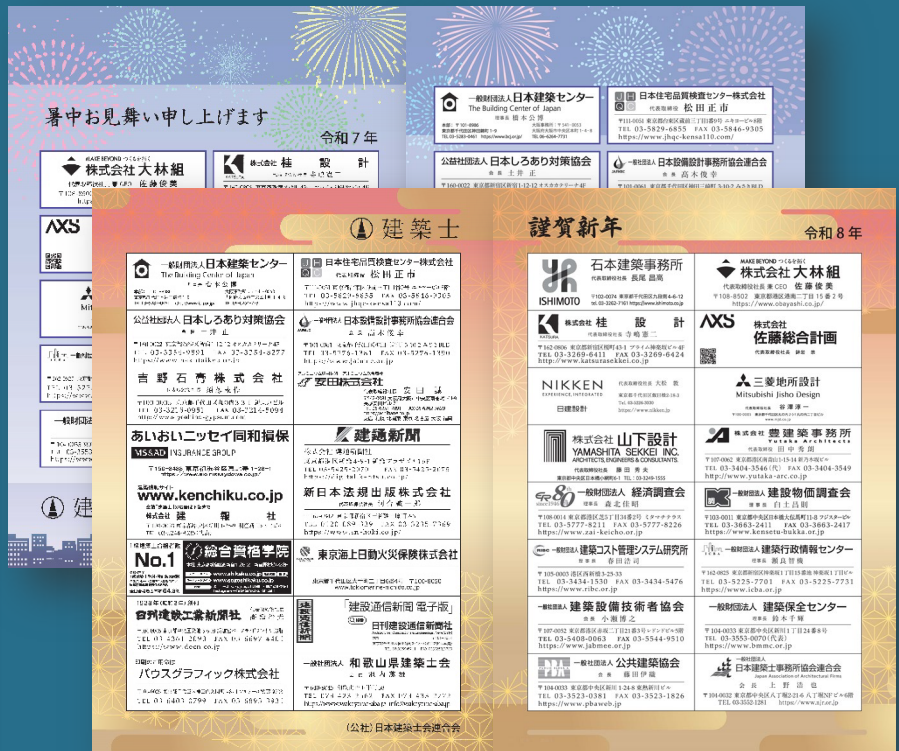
暑中お見舞い申し上げます

令和７年

株式会社 大林組

株式会社 桂 設 計

一般財団法人 日本建築センター
The Building Center of Japan

日本住宅品質検査センター株式会社
代表取締役 松田正市

TEL 03-5829-6855 FAX 03-5846-9305
https://www.jhqc-kensa110.com/

公益社団法人 日本しろあり対策協会

一般社団法人 日本設備設計事務所協会連合会

建築士

謹賀新年

令和８年

一般財団法人 日本建築センター
The Building Center of Japan

日本住宅品質検査センター株式会社
代表取締役 松田正市

公益社団法人 日本しろあり対策協会

一般社団法人 日本設備設計事務所協会連合会

吉野石膏株式会社

安田株式会社

あいおいニッセイ同和損保
MS&AD INSURANCE GROUP

建通新聞

www.kenchiku.co.jp
建報社

新日本法規出版株式会社

No.1

総合資格学院

東京海上日動火災保険株式会社

日刊建設工業新聞社

「建設通信新聞 電子版」
日刊建設通信新聞社

パウスグラフィック株式会社

一般社団法人 和歌山県建築士会

（公社）日本建築士会連合会

石本建築事務所
代表取締役社長 長尾昌高
ISHIMOTO

株式会社 大林組
代表取締役 社長 CEO 佐藤俊美
https://www.obayashi.co.jp/

株式会社 桂 設 計
TEL 03-3269-6411 FAX 03-3269-6424
http://www.katsurasekkei.co.jp/

AXS
株式会社 佐藤総合計画

NIKKEN
EXPERIENCE, INTEGRATED
日建設計

三菱地所設計
Mitsubishi Jisho Design

株式会社 山下設計
YAMASHITA SEKKEI INC.
ARCHITECTS, ENGINEERS & CONSULTANTS

株式会社 豊建築事務所
Yutaka Architects
TEL 03-3404-3546(代) FAX 03-3404-3549
http://www.yutaka-arc.co.jp

一般財団法人 経済調査会
TEL 03-5777-8211 FAX 03-5777-8226
https://www.zai-keicho.or.jp

一般財団法人 建設物価調査会
TEL 03-3663-2411 FAX 03-3663-2417
https://www.kensetu-bukka.or.jp

一般社団法人 建築コスト管理システム研究所
TEL 03-3434-1530 FAX 03-3434-5476
https://www.ribc.or.jp

一般財団法人 建築行政情報センター
TEL 03-5225-7701 FAX 03-5225-7731
https://www.icba.or.jp

一般財団法人 建築設備技術者協会
TEL 03-5408-0043 FAX 03-5544-9510
https://www.jabmee.or.jp

一般財団法人 建築保全センター
TEL 03-3553-0070（代表）
https://www.bmmc.or.jp

一般社団法人 公共建築協会
TEL 03-3523-0381 FAX 03-3523-1826
https://www.pbaweb.jp

一般社団法人 日本建築士事務所協会連合会
Japan Association of Architectural Firms
https://www.njr.or.jp